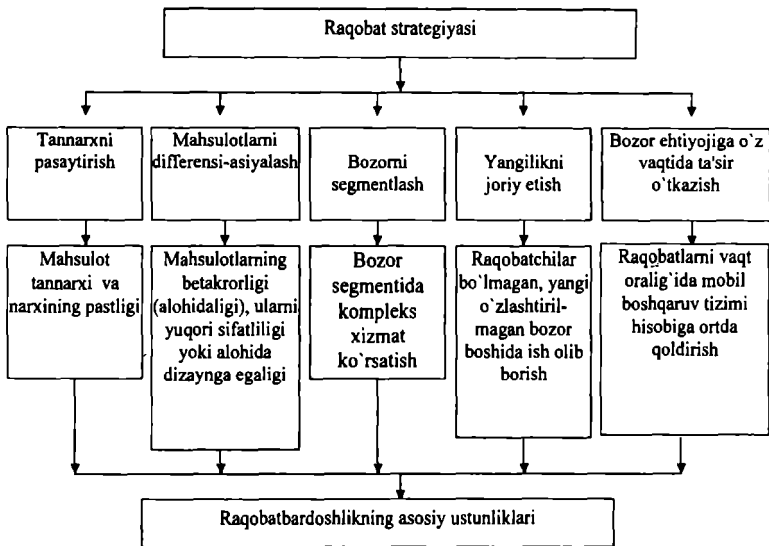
Raqobat strategiyasi

Tannarxni pasaytirish

Mahsulotlarni differensi-asiyalash

Bozorni segmentlash

Yangilikni joriy etish

Bozor ehtiyojiga o`z vaqtida ta'sir o`tkazish

Mahsulot tannarxi va narxining pastligi

Mahsulotlarning betakrorligi (alohidaligi), ularni yuqori sifatliligi yoki alohida dizaynga egaligi

Bozor segmentida kompleks xizmat ko`rsatish

Raqobatchilar bo`lmagan, yangi o`zlashtirilmagan bozor boshida ish olib borish

Raqobatlarni vaqt oralig`ida mobil boshqaruv tizimi hisobiga ortda qoldirish

Raqobatbardoshlikning asosiy ustunliklari